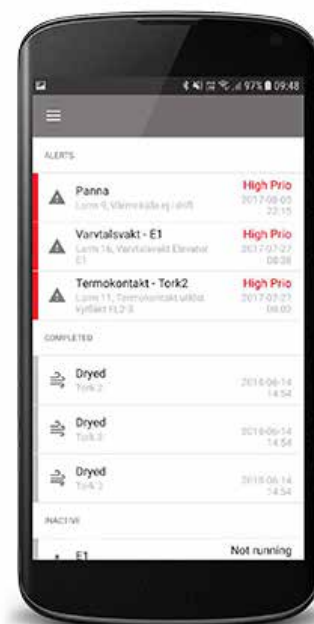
97% 09:48

ALERTS

Panna
Larm 9, Värmekälla ej i drift
High Prio
2017-08-05
22:15

Varvtalsvakt - E1
Larm 16, Varvtalsvakt Elevator E1
High Prio
2017-07-27
00:08

Termokontakt - Tork2
Larm 11, Termokontakt utlöst Vyfläkt FL2:3
High Prio
2017-07-27
00:02

COMPLETED

Dryed
Tork 2
2016-06-14
14:54

Dryed
Tork 3
2016-06-14
14:54

Dryed
Tork 2
2016-06-14
14:54

INACTIVE

E1
Not running